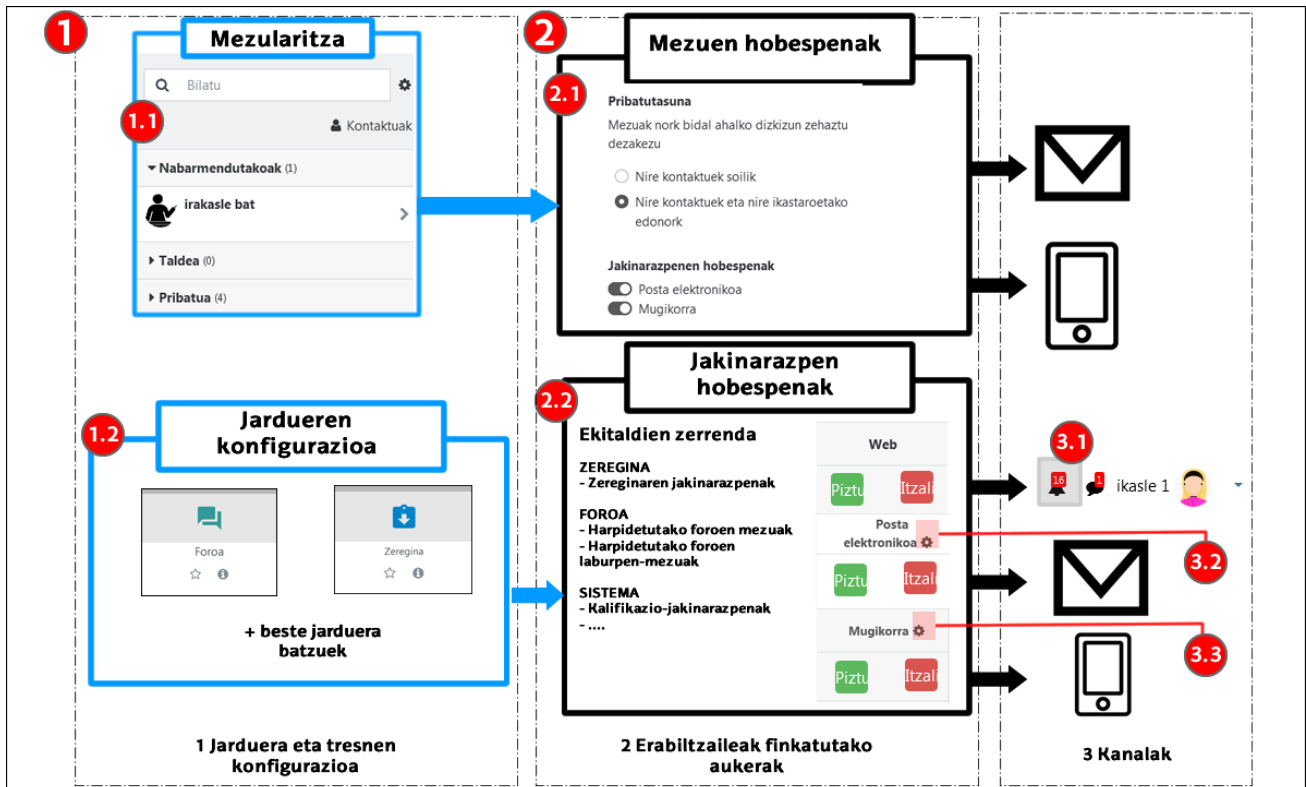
1

Mezularitza

Bilatu

1.1

Kontaktuak

Nabarmendutakoak (1)

irakasle bat

Taldea (0)

Pribatua (4)

1.2

Jardueren konfigurazioa

Foroa

Zeregina

+ beste jarduera batzuek

1 Jarduera eta tresnen konfigurazioa

2

Mezuen hobespenak

2.1

Pribatutasuna

Mezuak nork bidal ahalko dizkizun zehaztu dezakezu

Nire kontaktuek soilik

Nire kontaktuek eta nire ikastaroetako edonork

Jakinarazpenen hobespenak

Posta elektronikoa

Mugikorra

Jakinarazpen hobespenak

2.2

Ekitaldien zerrenda

ZEREGINA
- Zereginaren jakinarazpenak

FOROA
- Harpidetutako foroen mezuak
- Harpidetutako foroen laburpen-mezuak

SISTEMA
- Kalifikazio-jakinarazpenak
- ....

Web

Piztu

Itzali

Posta elektronikoa

Piztu

Itzali

Mugikorra

Piztu

Itzali

2 Erabiltzaileak finkatutako aukerak

3.1

16

1

ikasle 1

3.2

3.3

3 Kanalak